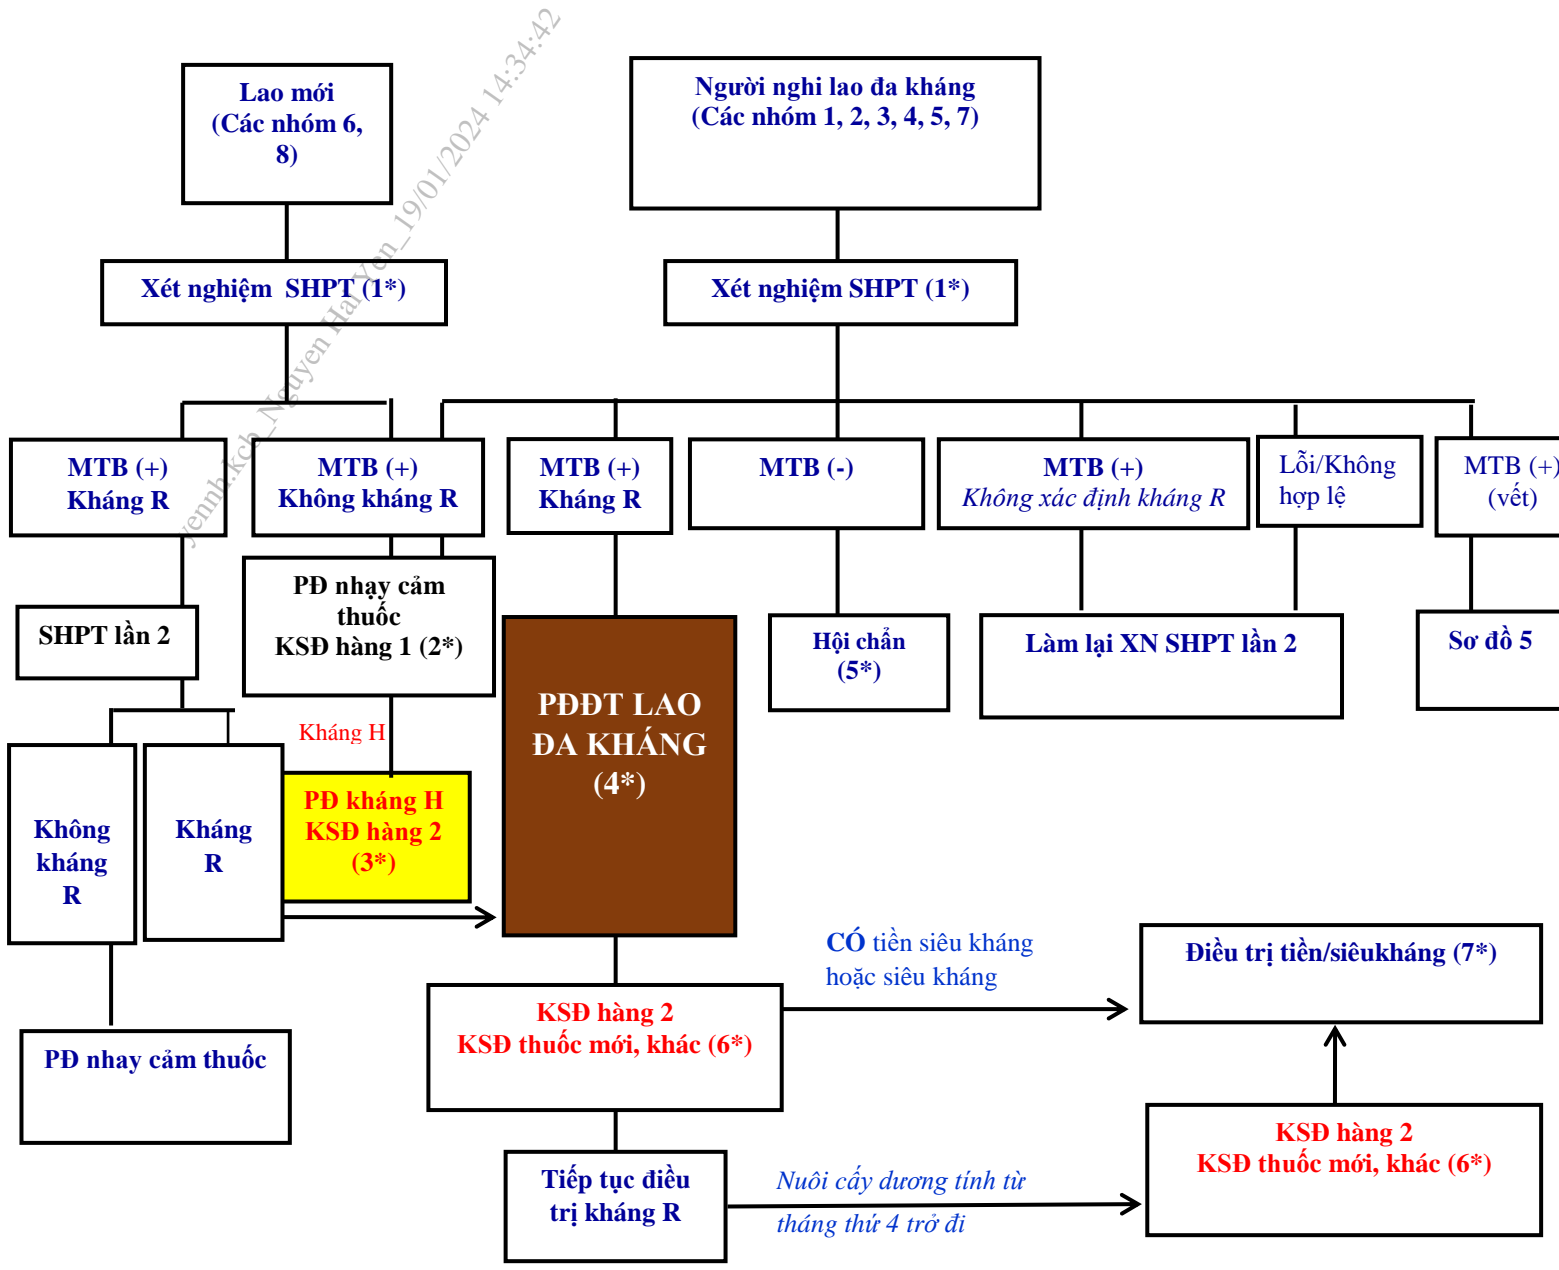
Lao mới (Các nhóm 6, 8)

Người nghi lao đa kháng (Các nhóm 1, 2, 3, 4, 5, 7)

Xét nghiệm SHPT (1*)

Xét nghiệm SHPT (1*)

MTB (+) Kháng R

MTB (+) Không kháng R

MTB (+) Kháng R

MTB (-)

MTB (+) *Không xác định kháng R*

Lỗi/Không hợp lệ

MTB (+) (vết)

SHPT lần 2

PĐ nhạy cảm thuốc KSĐ hàng 1 (2*)

PĐĐT LAO ĐA KHÁNG (4*)

Hội chẩn (5*)

Làm lại XN SHPT lần 2

Sơ đồ 5

Kháng H

Không kháng R

Kháng R

PĐ kháng H KSĐ hàng 2 (3*)

CÓ tiền siêu kháng hoặc siêu kháng

Điều trị tiền/siêukháng (7*)

KSĐ hàng 2 KSĐ thuốc mới, khác (6*)

PĐ nhay cảm thuốc

KSĐ hàng 2 KSĐ thuốc mới, khác (6*)

Tiếp tục điều trị kháng R

*Nuôi cấy dương tính từ tháng thứ 4 trở đi*

yennb.kcb_Nguyen Hai Yen_19/01/2024 14:34:42